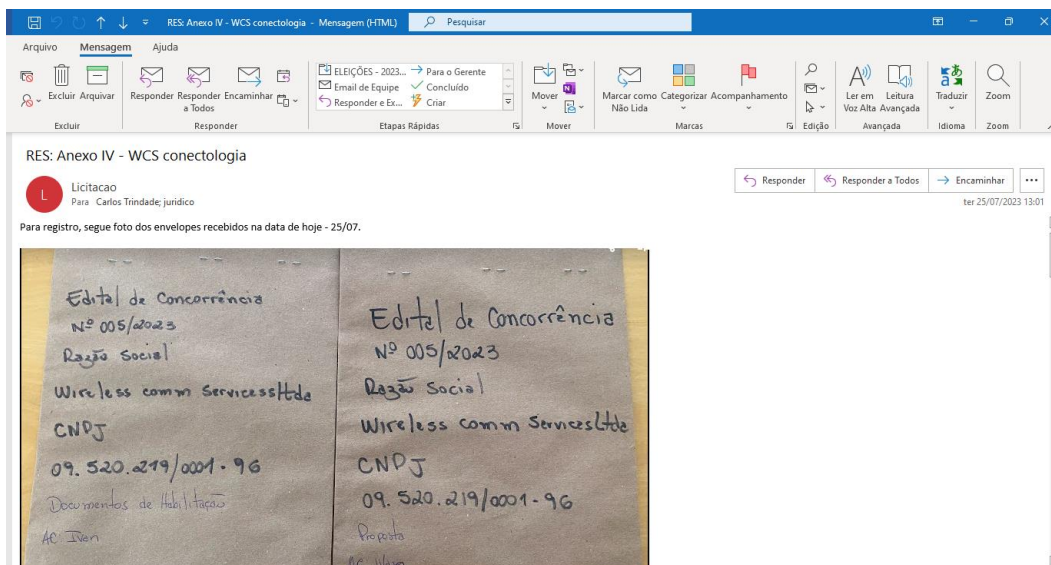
RES: Anexo IV - WCS conectologia - Mensagem (HTML)
Pesquisar

Arquivo Mensagem Ajuda

Excluir Arquivar
Excluir
Responder Responder a Todos Encaminhar
Responder
ELEIÇÕES - 2023... Para o Gerente
Email de Equipe Concluído
Responder e Ex... Criar
Etapas Rápidas
Mover
Mover
Marcar como Não Lida Categorizar Acompanhamento
Marcas
Edição
Ler em Voz Alta Leitura Avançada
Avançada
Traduzir
Idioma
Zoom
Zoom

RES: Anexo IV - WCS conectologia

Licitacao
Para Carlos Trindade; juridico

Responder Responder a Todos Encaminhar
ter 25/07/2023 13:01

Para registro, segue foto dos envelopes recebidos na data de hoje - 25/07.

Edital de Concorrência
Nº 005/2023
Razão Social
Wireless comm servicesLtda
CNPJ
09.520.219/0001-96
Documentos de Habilitação
AC Ivan

Edital de Concorrência
Nº 005/2023
Razão Social
Wireless comm ServicesLtda
CNPJ
09.520.219/0001-96
Proposta
AC Ivan